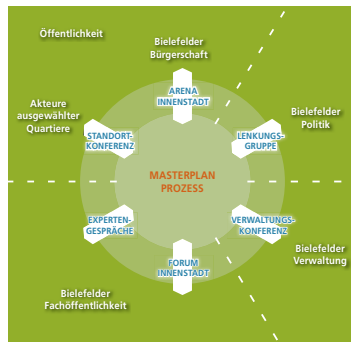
Öffentlichkeit

Bielefelder Bürgerschaft

Akteure ausgewählter Quartiere

Bielefelder Politik

ARENA INNENSTADT

STANDORT-KONFERENZ

LENKUNGS-GRUPPE

MASTERPLAN PROZESS

EXPERTEN-GESPRÄCHE

VERWALTUNGS-KONFERENZ

FORUM INNENSTADT

Bielefelder Verwaltung

Bielefelder Fachöffentlichkeit